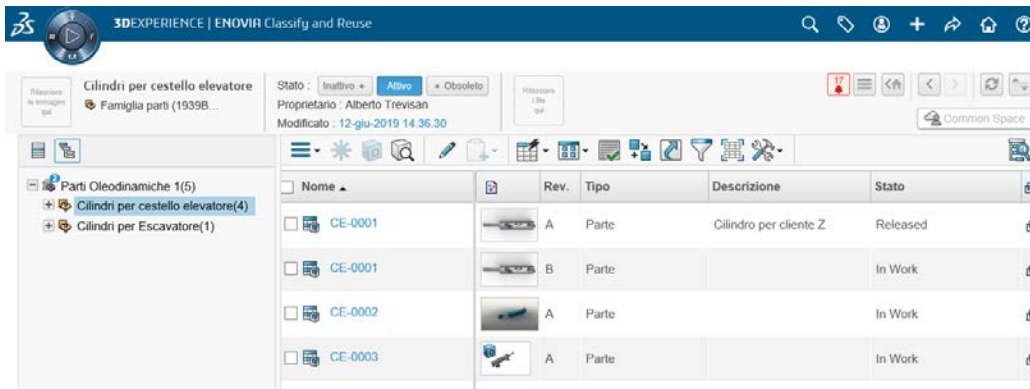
3DEXPERIENCE | ENOVIA Classify and Reuse

Rilasciare le immagini qui

Cilindri per cestello elevatore
Famiglia parti (1939B...

Stato : Inattivo • Attivo • Obsoleto
Proprietario : Alberto Trevisan
Modificato : 12-giu-2019 14.36.30

Rilasciare i file qui

Common Space

Parti Oleodinamiche 1(5)
Cilindri per cestello elevatore(4)
Cilindri per Escavatore(1)

| Nome ▲ | | Rev. | Tipo | Descrizione | Stato |
|---|---|---|---|---|---|
| CE-0001 | | A | Parte | Cilindro per cliente Z | Released |
| CE-0001 | | B | Parte | | In Work |
| CE-0002 | | A | Parte | | In Work |
| CE-0003 | | A | Parte | | In Work |